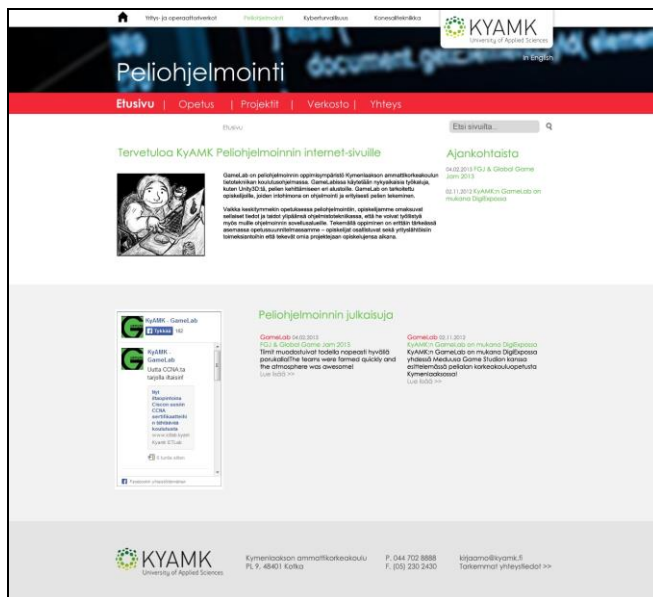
Yritys- ja operaattiverkot | Peliohjelmointi | Kyberturvallisuus | Konesaliteknikka

KYAMK
University of Applied Sciences

Peliohjelmointi

In English

Etusivu | Opetus | Projektit | Verkosto | Yhteys

Etusivu

Etsi sivuilta...

Tervetuloa KyAMK Peliohjelmoinnin internet-sivuille

GameLab on peliohjelmoinnin oppimisympäristö Kymenlaakson ammattikorkeakoulun tietotekniikan koulutusohjelmassa. GameLabissa käytetään nykyaikaisia työkaluja, kuten Unity3D:tä, pelien kehittämiseen eri alustoille. GameLab on tarkoitettu opiskelijoille, joiden intohimona on ohjelmointi ja erityisesti pelien tekeminen.

Vaikka keskitymmekin opetuksessa peliohjelmointiin, opiskelijamme omaksuvat sellaiset tiedot ja taidot ylipäänsä ohjelmistotekniikassa, että he voivat työllistyä myös muille ohjelmoinnin sovellusalueille. Tekemällä oppiminen on erittäin tärkeässä asemassa opetussuunnitelmassamme – opiskelijat osallistuvat sekä yritystahtoisiin toimeksiantoihin että tekevät omia projektejaan opiskelujensa aikana.

Ajankohtaista

04.02.2015 FGJ & Global Game Jam 2015

02.11.2012 KyAMK:n GameLab on mukana DigiExpossa

KyAMK - GameLab
Tykkää 160

KyAMK GameLab
Uutta CCNA:ta tarjolla iltaisin!

Nyt ilmoittautumaan Ciscon-sosiin CCNA sertifikaattiin iltaisin koulutusta
www.cisco.kyam
Kyamk ICTLab

8 tuntia sitten

Facebook-yhteisöliitännäinen

Peliohjelmoinnin julkaisuja

GameLab 04.02.2015
FGJ & Global Game Jam 2015
Tiimit muodostuivat todella nopeasti hyvällä porukalla!The teams were formed quickly and the atmosphere was awesome!
Lue lisää >>

GameLab 02.11.2012
KyAMK:n GameLab on mukana DigiExpossa
KyAMK:n GameLab on mukana DigiExpossa yhdessä Medussa Game Studion kanssa esittelemässä pelialan korkeakouluopetusta Kymenlaaksossa!
Lue lisää >>

KYAMK
University of Applied Sciences

Kymenlaakson ammattikorkeakoulu
PL 9, 48401 Kotka

P. 044 702 8888
F. (05) 230 2430

kirjaamo@kyamk.fi
Tarkemmat yhteystiedot >>